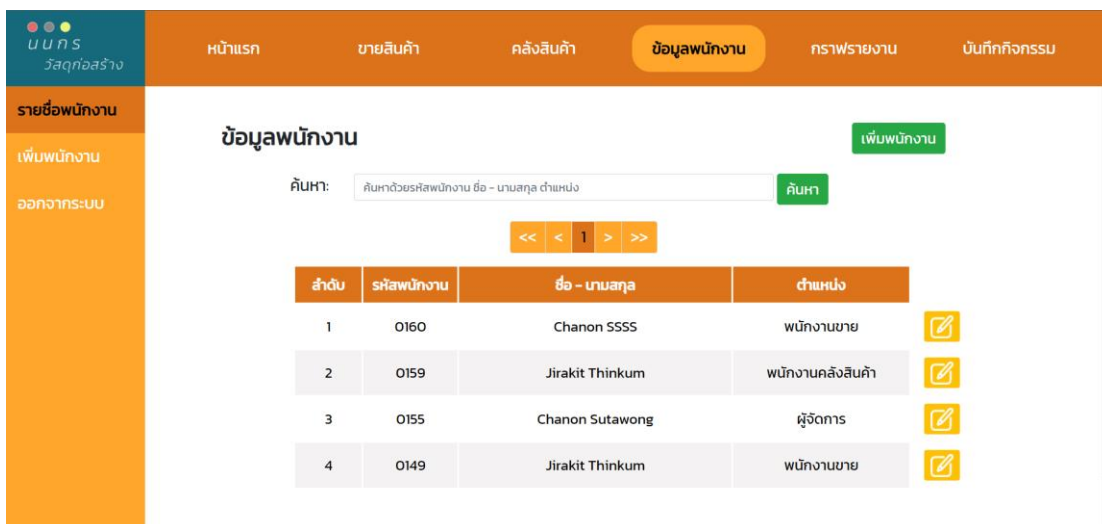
uuns
วัสดุก่อสร้าง

หน้าแรก ขายสินค้า คลังสินค้า ข้อมูลพนักงาน กราฟรายงาน บันทึกกิจกรรม

รายชื่อพนักงาน
เพิ่มพนักงาน
ออกจากระบบ

ข้อมูลพนักงาน

เพิ่มพนักงาน

ค้นหา: ค้นหาด้วยรหัสพนักงาน ชื่อ - นามสกุล ตำแหน่ง ค้นหา

<< < 1 > >>

| ลำดับ | รหัสพนักงาน | ชื่อ - นามสกุล | ตำแหน่ง |
|---|---|---|---|
| 1 | 0160 | Chanon SSSS | พนักงานขาย |
| 2 | 0159 | Jirakit Thinkum | พนักงานคลังสินค้า |
| 3 | 0155 | Chanon Sutawong | ผู้จัดการ |
| 4 | 0149 | Jirakit Thinkum | พนักงานขาย |